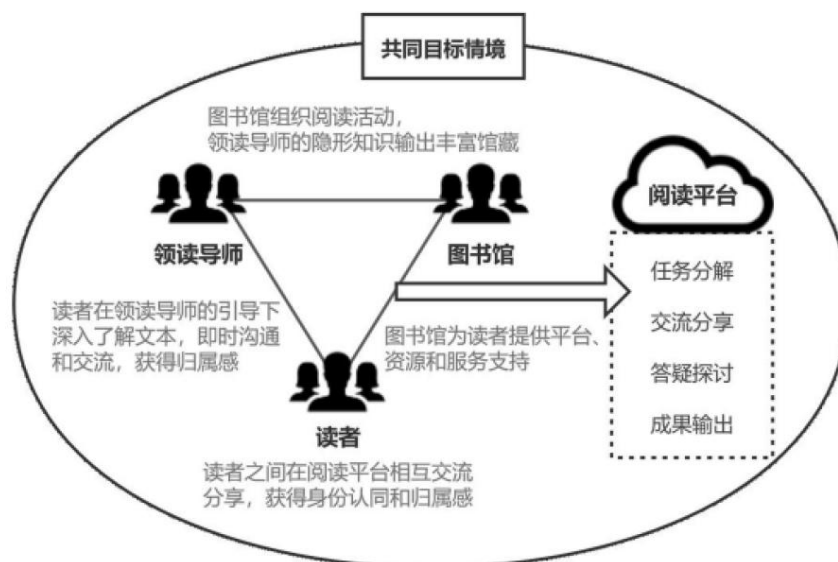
共同目标情境

图书馆组织阅读活动，领读导师的隐形知识输出丰富馆藏

领读导师

图书馆

阅读平台

任务分解

交流分享

答疑探讨

成果输出

读者在领读导师的引导下深入了解文本，即时沟通和交流，获得归属感

图书馆为读者提供平台、资源和服务支持

读者

读者之间在阅读平台相互交流分享，获得身份认同和归属感